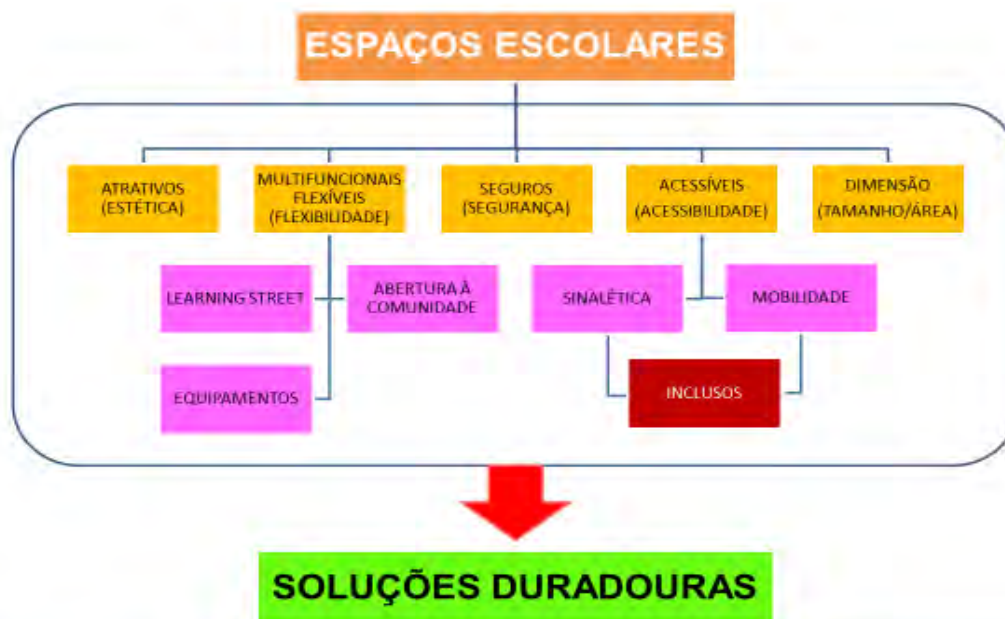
ESPAÇOS ESCOLARES

ATRATIVOS (ESTÉTICA)

MULTIFUNCIONAIS FLEXÍVEIS (FLEXIBILIDADE)

SEGUROS (SEGURANÇA)

ACESSÍVEIS (ACESSIBILIDADE)

DIMENSÃO (TAMANHO/ÁREA)

LEARNING STREET

ABERTURA À COMUNIDADE

SINALÉTICA

MOBILIDADE

EQUIPAMENTOS

INCLUSOS

SOLUÇÕES DURADOURAS